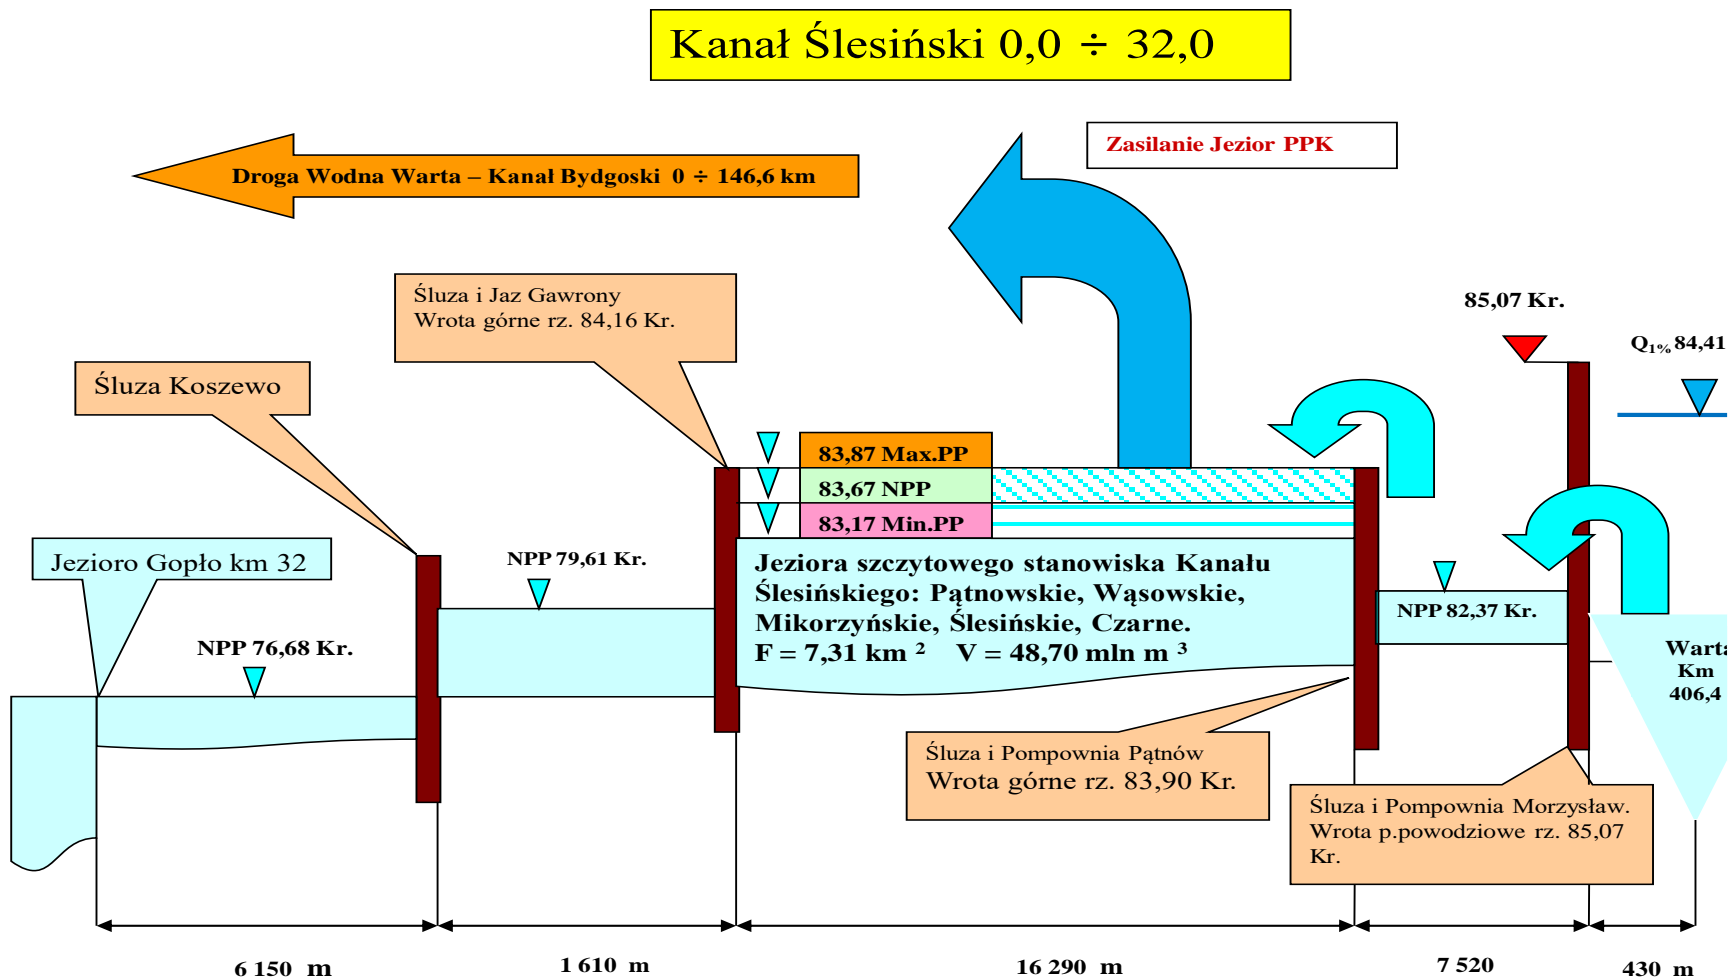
Kanał Ślesiński 0,0 ÷ 32,0

Droga Wodna Warta – Kanał Bydgoski 0 ÷ 146,6 km

Zasilanie Jezior PPK

Śluza i Jaz Gawrony
Wrota górne rz. 84,16 Kr.

Śluza Koszewo

85,07 Kr.

$Q_{1\%}$ 84,41

83,87 Max.PP

83,67 NPP

83,17 Min.PP

Jezioro Gopło km 32

NPP 79,61 Kr.

Jeziora szczytowego stanowiska Kanału Ślesińskiego: Pątnowskie, Wąsowskie, Mikorzyńskie, Ślesińskie, Czarne.
F = 7,31 km $^2$ V = 48,70 mln m $^3$

NPP 82,37 Kr.

Warta
Km
406,4

NPP 76,68 Kr.

Śluza i Pompownia Pątnów
Wrota górne rz. 83,90 Kr.

Śluza i Pompownia Morzysław.
Wrota p.powodziowe rz. 85,07 Kr.

6 150 m

1 610 m

16 290 m

7 520

430 m